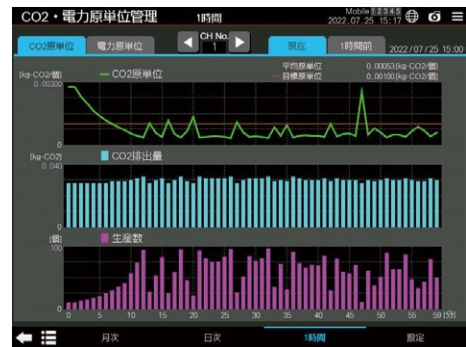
CO2・電力原単位管理 1時間 Mobile 1 2 3 4 5 2022.07.25 15:17

CO2原単位 電力原単位 CH No. 1 現在 1時間前 2022/07/25 15:00

[kg-CO2/個] — CO2原単位 平均原単位 0.00053[kg-CO2/個] 目標原単位 0.00100[kg-CO2/個]

0.00300

[kg-CO2] CO2排出量

0.040

[個] 生産数

100

0 5 10 15 20 25 30 35 40 45 50 55 59 [分]

月次 日次 1時間 設定